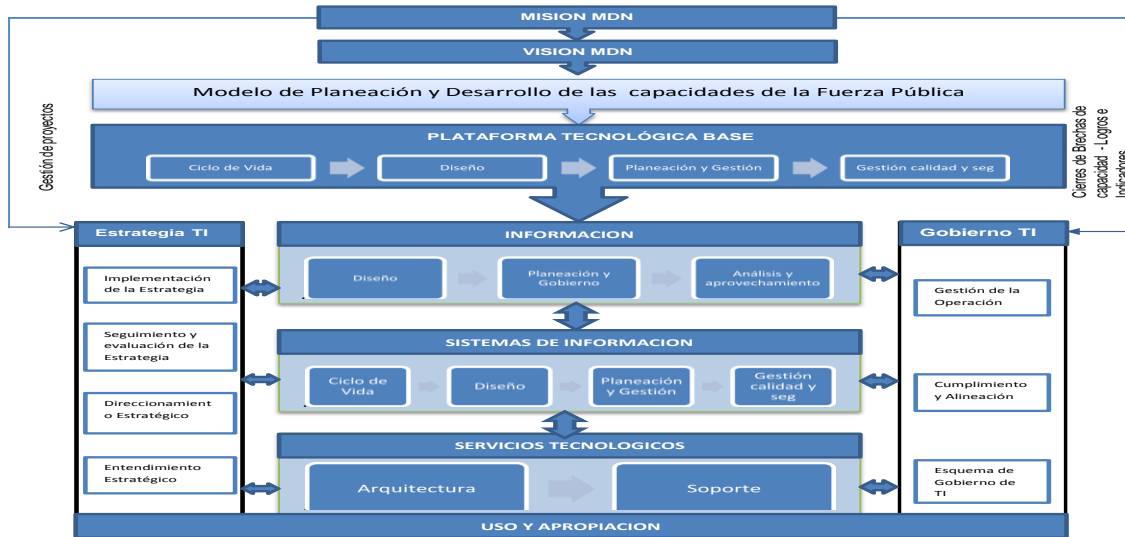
MISION MDN

VISION MDN

Modelo de Planeación y Desarrollo de las capacidades de la Fuerza Pública

Gestión de proyectos

Cierres de Brechas de capacidad - Logros e Indicadores

PLATAFORMA TECNOLÓGICA BASE

Ciclo de Vida

Diseño

Planeación y Gestión

Gestión calidad y seg

Estrategia TI

Implementación de la Estrategia

Seguimiento y evaluación de la Estrategia

Direccionamiento Estratégico

Entendimiento Estratégico

INFORMACION

Diseño

Planeación y Gobierno

Análisis y aprovechamiento

SISTEMAS DE INFORMACION

Ciclo de Vida

Diseño

Planeación y Gestión

Gestión calidad y seg

SERVICIOS TECNOLOGICOS

Arquitectura

Soporte

Gobierno TI

Gestión de la Operación

Cumplimiento y Alineación

Esquema de Gobierno de TI

USO Y APROPIACION